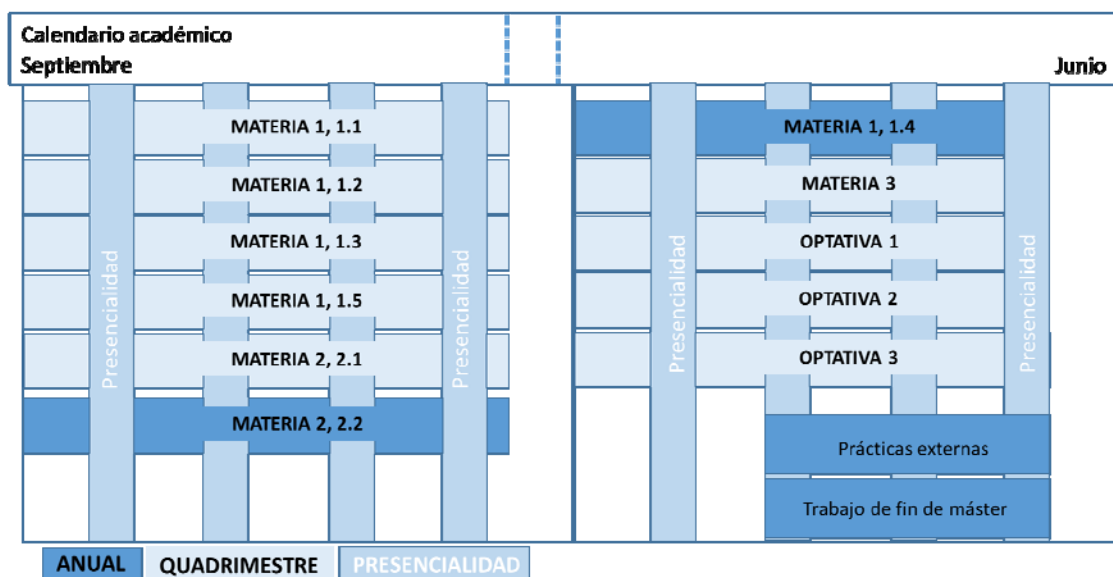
Calendario académico
Septiembre

Junio

Presencialidad

MATERIA 1, 1.1
MATERIA 1, 1.2
MATERIA 1, 1.3
MATERIA 1, 1.5
MATERIA 2, 2.1
MATERIA 2, 2.2

Presencialidad

Presencialidad

MATERIA 1, 1.4
MATERIA 3
OPTATIVA 1
OPTATIVA 2
OPTATIVA 3

Presencialidad

Prácticas externas
Trabajo de fin de máster

ANUAL
QUADRIMESTRE
PRESENCIALIDAD